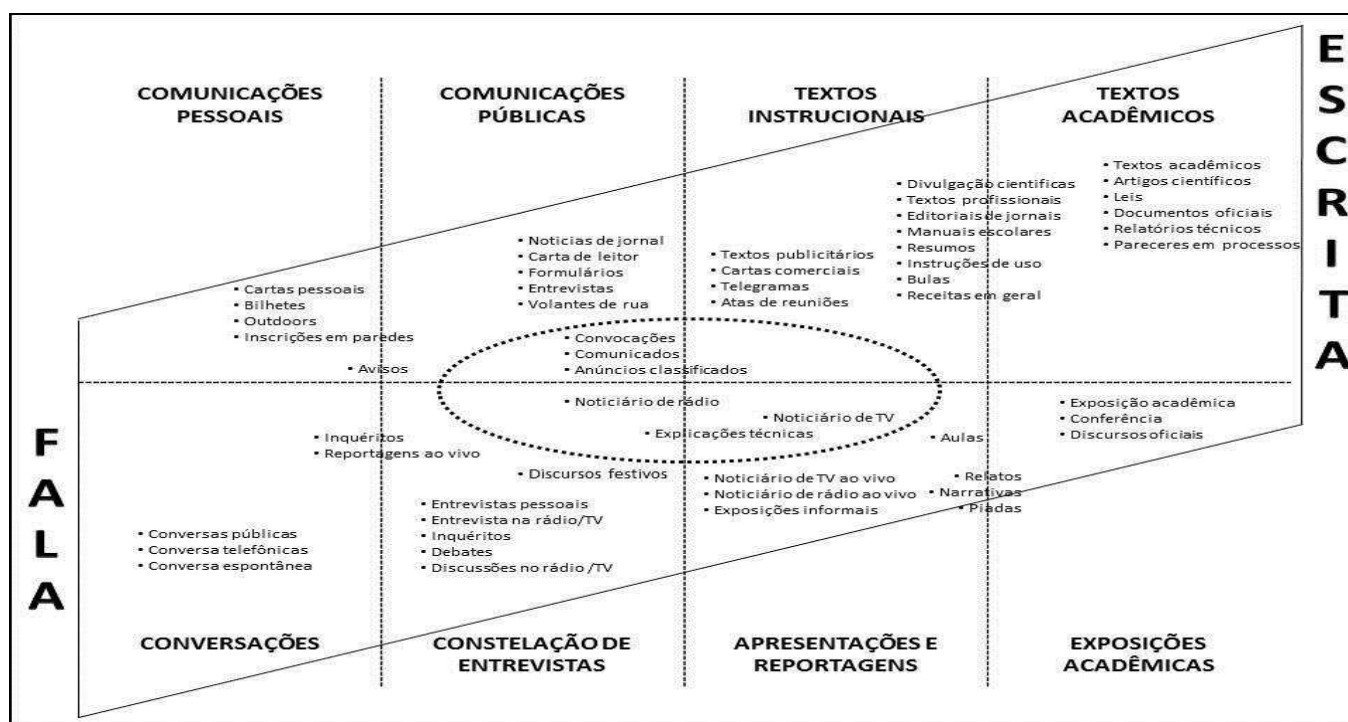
COMUNICAÇÕES PESSOAIS

COMUNICAÇÕES PÚBLICAS

TEXTOS INSTRUCIONAIS

TEXTOS ACADÊMICOS

E
S
C
R
I
T
A

• Textos acadêmicos
• Artigos científicos
• Leis
• Documentos oficiais
• Relatórios técnicos
• Pareceres em processos

• Divulgação cientificas
• Textos profissionais
• Editoriais de jornais
• Manuais escolares
• Resumos
• Instruções de uso
• Bulas
• Receitas em geral

• Noticias de jornal
• Carta de leitor
• Formulários
• Entrevistas
• Volantes de rua

• Textos publicitários
• Cartas comerciais
• Telegramas
• Atas de reuniões

• Cartas pessoais
• Bilhetes
• Outdoors
• Inscrições em paredes

• Convocações
• Comunicados
• Anúncios classificados

• Avisos

• Noticiário de rádio
• Noticiário de TV
• Explicações técnicas

• Exposição acadêmica
• Conferência
• Discursos oficiais

• Aulas

F
A
L
A

• Inquéritos
• Reportagens ao vivo

• Discursos festivos

• Noticiário de TV ao vivo
• Noticiário de rádio ao vivo
• Exposições informais

• Relatos
• Narrativas
• Piadas

• Entrevistas pessoais
• Entrevista na rádio/TV
• Inquéritos
• Debates
• Discussões no rádio /TV

• Conversas públicas
• Conversa telefônicas
• Conversa espontânea

CONVERSAÇÕES

CONSTELAÇÃO DE ENTREVISTAS

APRESENTAÇÕES E REPORTAGENS

EXPOSIÇÕES ACADÊMICAS